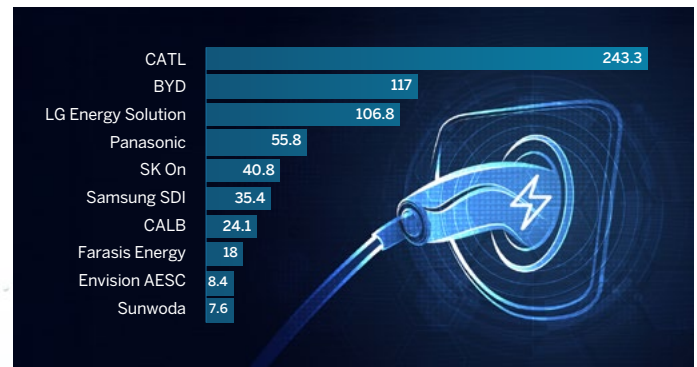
| | |
|---|---|
| CATL | 243.3 |
| BYD | 117 |
| LG Energy Solution | 106.8 |
| Panasonic | 55.8 |
| SK On | 40.8 |
| Samsung SDI | 35.4 |
| CALB | 24.1 |
| Farasis Energy | 18 |
| Envision AESC | 8.4 |
| Sunwoda | 7.6 |